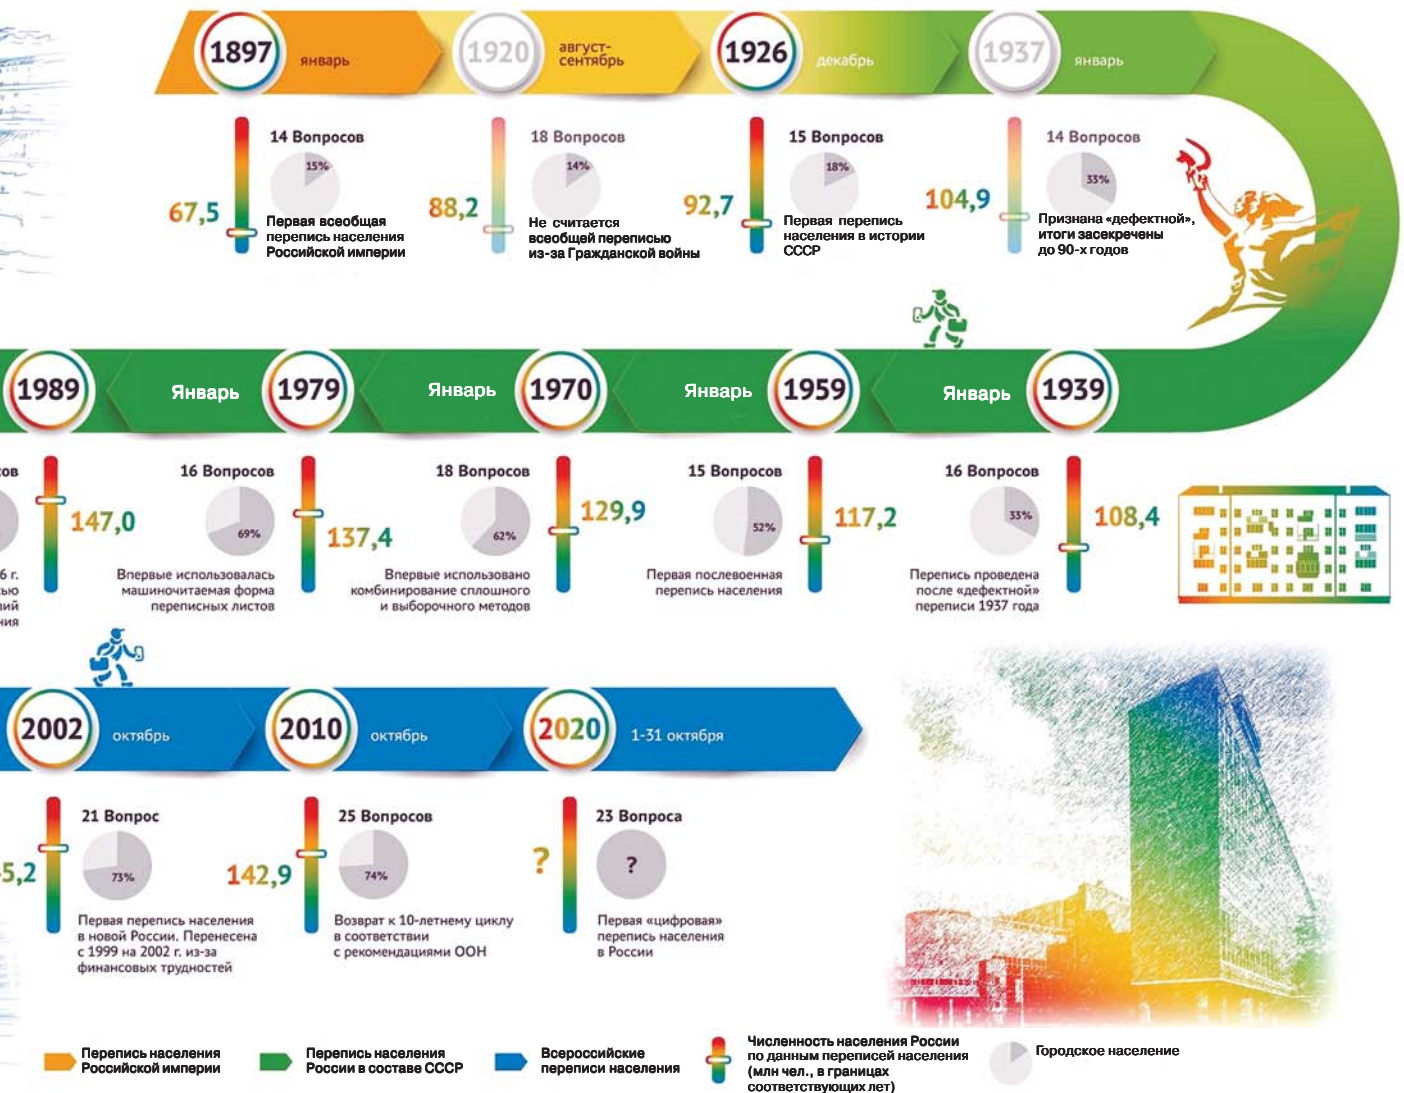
1897 январь
1920 август-сентябрь
1926 декабрь
1937 январь

14 Вопросов
15%
67,5
Первая всеобщая перепись населения Российской империи

18 Вопросов
14%
88,2
Не считается всеобщей переписью из-за Гражданской войны

15 Вопросов
18%
92,7
Первая перепись населения в истории СССР

14 Вопросов
33%
104,9
Признана «дефектной», итоги засекречены до 90-х годов

1989 Январь 1979 Январь 1970 Январь 1959 Январь 1939

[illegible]ов
147,0
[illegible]6 г.
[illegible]ью
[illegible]вий
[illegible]ния

16 Вопросов
69%
137,4
Впервые использовалась машиночитаемая форма переписных листов

18 Вопросов
62%
129,9
Впервые использовано комбинирование сплошного и выборочного методов

15 Вопросов
52%
117,2
Первая послевоенная перепись населения

16 Вопросов
33%
108,4
Перепись проведена после «дефектной» переписи 1937 года

2002 октябрь
2010 октябрь
2020 1-31 октября

21 Вопрос
73%
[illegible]5,2
Первая перепись населения в новой России. Перенесена с 1999 на 2002 г. из-за финансовых трудностей

25 Вопросов
74%
142,9
Возврат к 10-летнему циклу в соответствии с рекомендациями ООН

23 Вопроса
?
?
Первая «цифровая» перепись населения в России

Перепись населения Российской империи
Перепись населения России в составе СССР
Всероссийские переписи населения
Численность населения России по данным переписей населения (млн чел., в границах соответствующих лет)
Городское население